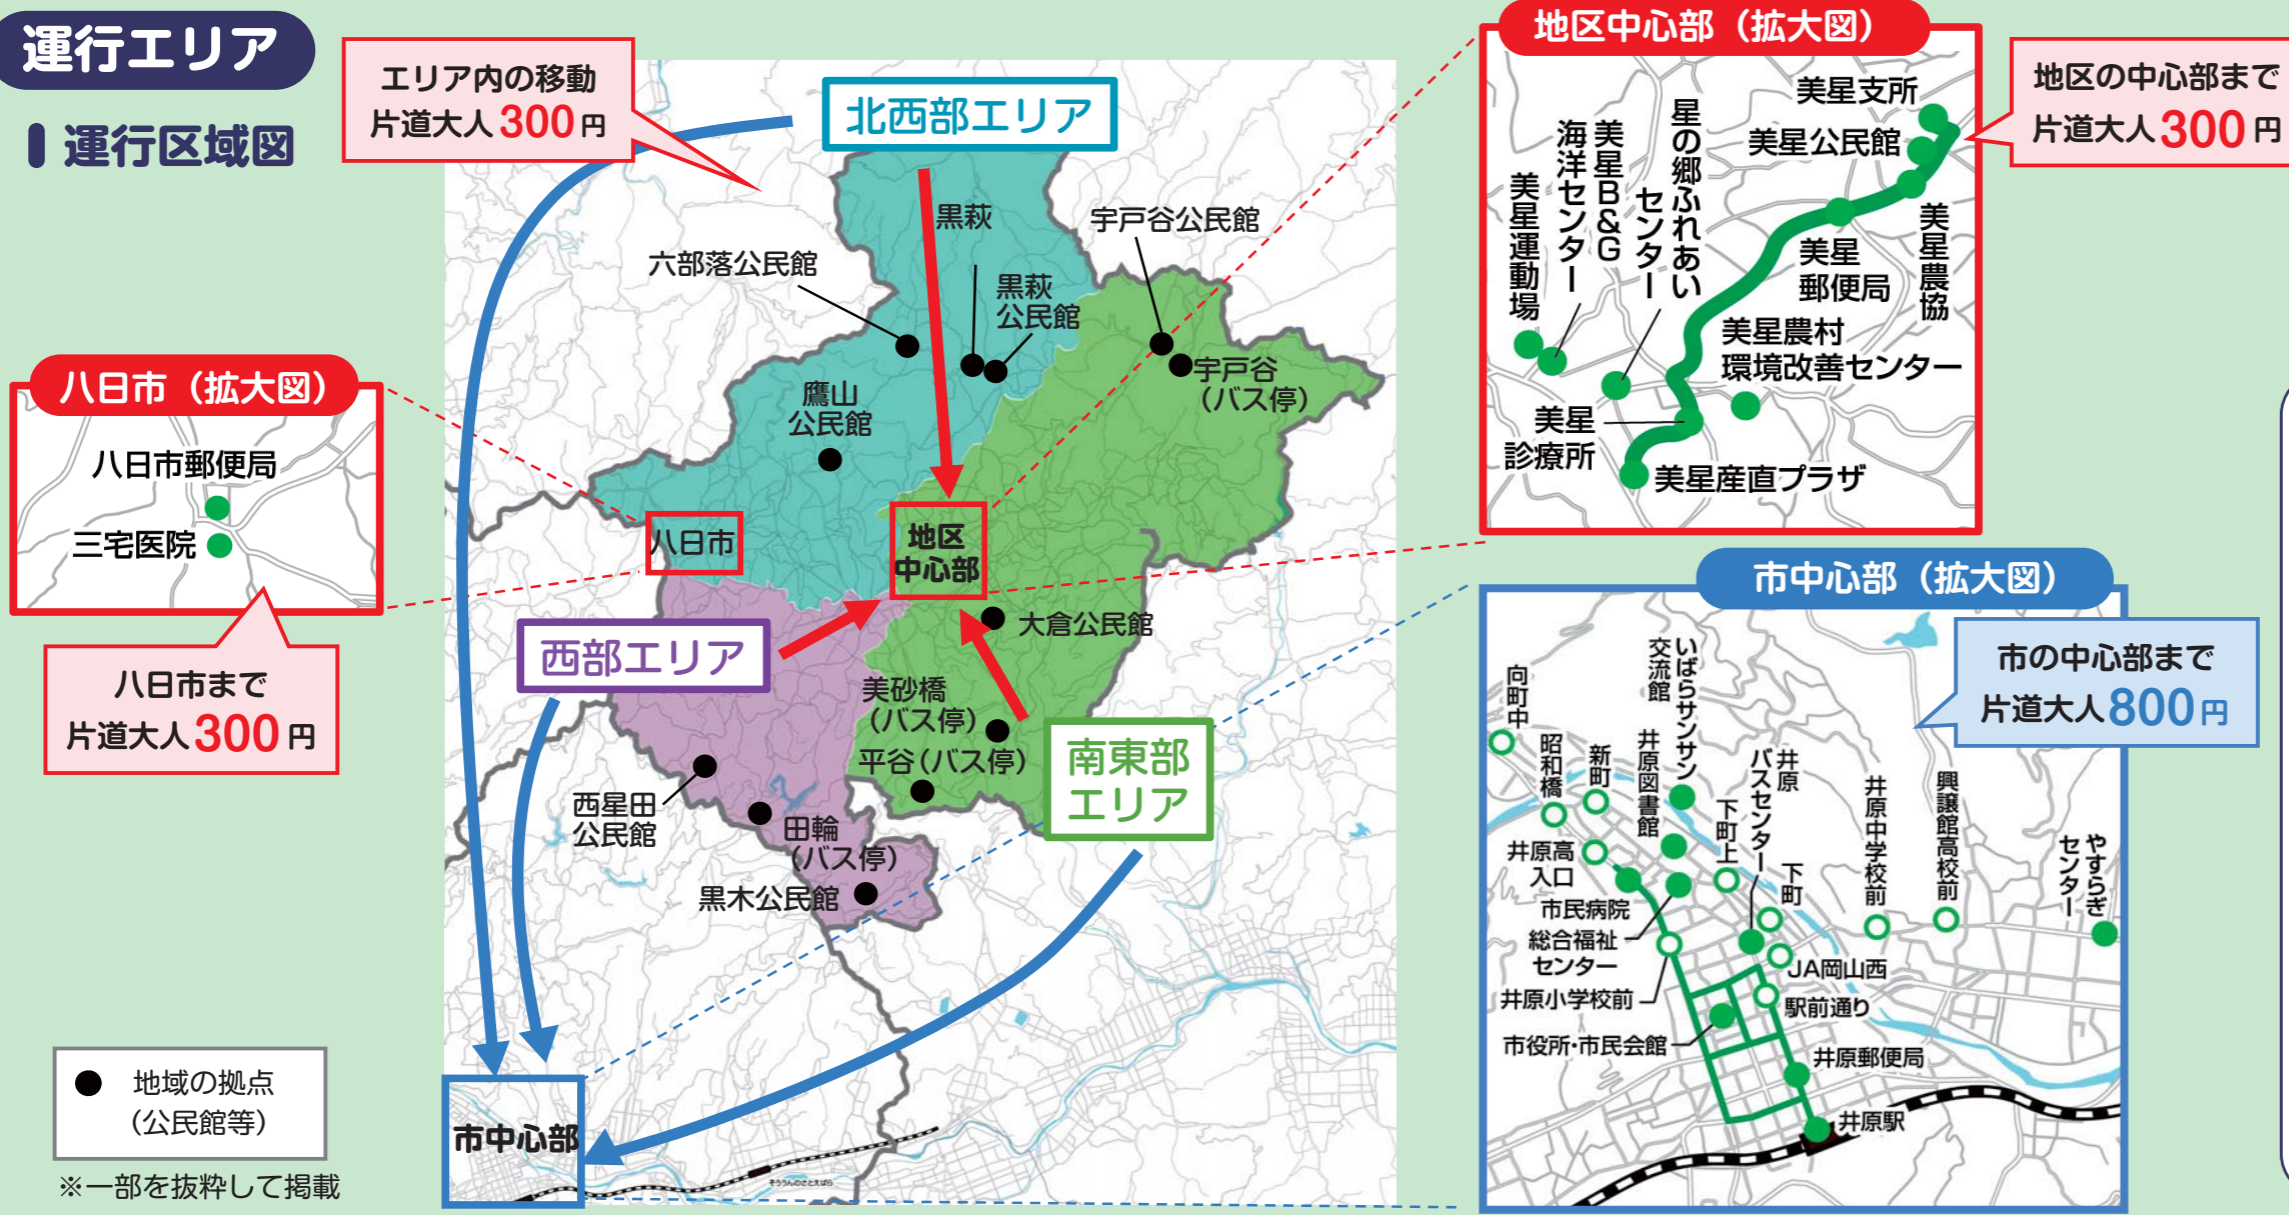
運行エリア

運行区域図

エリア内の移動
片道大人300円

北西部エリア

黒萩

宇戸谷公民館

六部落公民館

黒萩公民館

宇戸谷(バス停)

鷹山公民館

八日市（拡大図）

八日市郵便局

三宅医院

八日市まで
片道大人300円

八日市

地区中心部

西部エリア

大倉公民館

美砂橋(バス停)

平谷(バス停)

南東部エリア

西星田公民館

田輪(バス停)

黒木公民館

市中心部

地域の拠点(公民館等)

※一部を抜粋して掲載

地区中心部（拡大図）

地区の中心部まで
片道大人300円

美星支所

美星公民館

美星運動場

海洋センター

美星B&G

星の郷ふれあいセンター

美星郵便局

美星農協

美星農村環境改善センター

美星診療所

美星産直プラザ

市中心部（拡大図）

市の中心部まで
片道大人800円

向町中

昭和橋

新町

交流館

いばらサンサン

井原図書館

井原バスセンター

下町上

下町

井原中学校前

興譲館高校前

やすらぎセンター

井原高入口

市民病院

総合福祉センター

JA岡山西

井原小学校前

駅前通り

市役所・市民会館

井原郵便局

井原駅